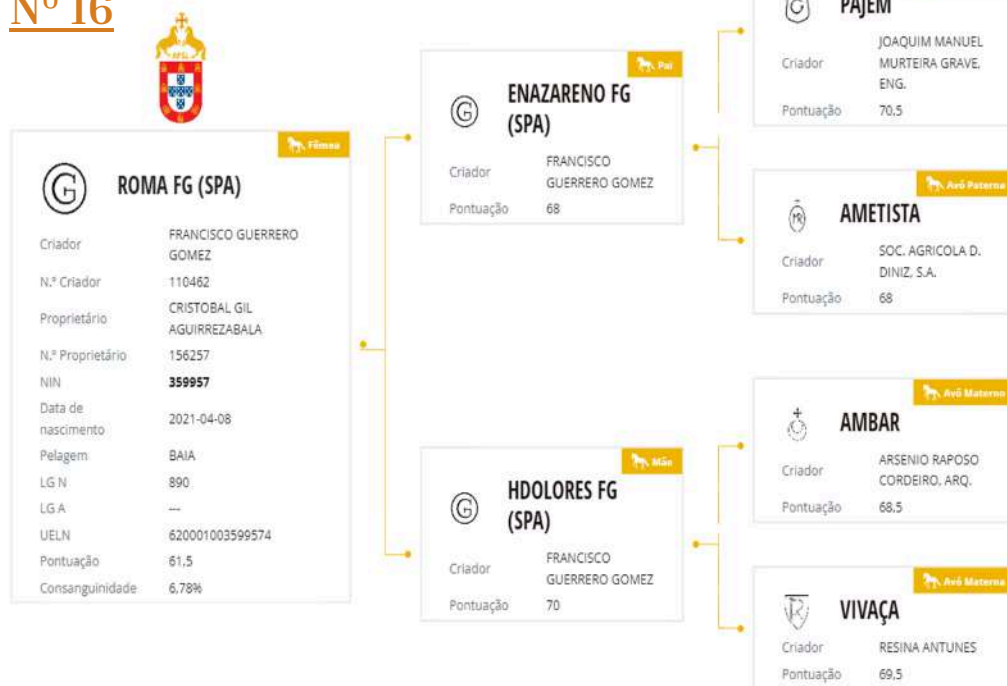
Nº 16

Fêmea

ROMA FG (SPA)

| | |
|---|---|
| Criador | FRANCISCO GUERRERO GOMEZ |
| N.º Criador | 110462 |
| Proprietário | CRISTOBAL GIL AGUIRREZABALA |
| N.º Proprietário | 156257 |
| NIN | **359957** |
| Data de nascimento | 2021-04-08 |
| Pelagem | BAIA |
| LG N | 890 |
| LG A | --- |
| UELN | 620001003599574 |
| Pontuação | 61,5 |
| Consanguinidade | 6,78% |

Pai

ENAZARENO FG (SPA)

| | |
|---|---|
| Criador | FRANCISCO GUERRERO GOMEZ |
| Pontuação | 68 |

Mãe

HDOLORES FG (SPA)

| | |
|---|---|
| Criador | FRANCISCO GUERRERO GOMEZ |
| Pontuação | 70 |

PAJEM

| | |
|---|---|
| Criador | JOAQUIM MANUEL MURTEIRA GRAVE, ENG. |
| Pontuação | 70,5 |

Avó Paterna

AMETISTA

| | |
|---|---|
| Criador | SOC. AGRICOLA D. DINIZ, S.A. |
| Pontuação | 68 |

Avô Materno

AMBAR

| | |
|---|---|
| Criador | ARSENIO RAPOSO CORDEIRO, ARQ. |
| Pontuação | 68,5 |

Avó Materna

VIVAÇA

| | |
|---|---|
| Criador | RESINA ANTUNES |
| Pontuação | 69,5 |